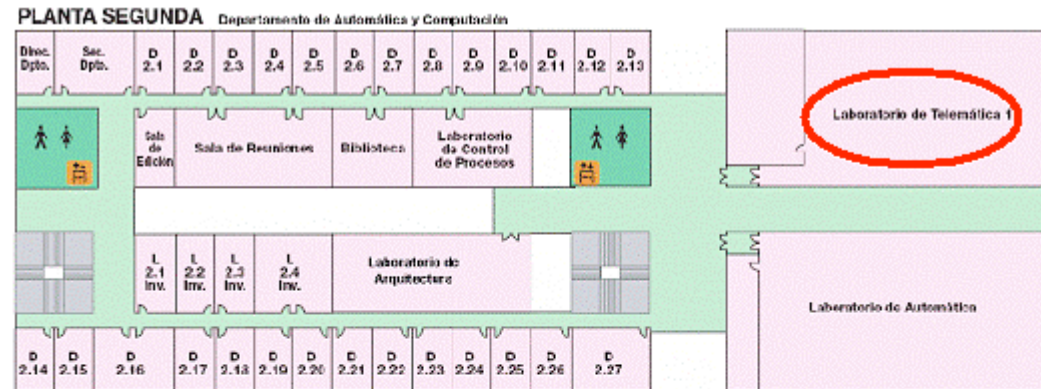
PLANTA SEGUNDA Departamento de Automática y Computación

Direc. Dpto.
Sec. Dpto.
D 2.1
D 2.2
D 2.3
D 2.4
D 2.5
D 2.6
D 2.7
D 2.8
D 2.9
D 2.10
D 2.11
D 2.12
D 2.13

Laboratorio de Telemática 1

Sala de Edición
Sala de Reuniones
Biblioteca
Laboratorio de Control de Procesos

L 2.1 Inv.
L 2.2 Inv.
L 2.3 Inv.
L 2.4 Inv.
Laboratorio de Arquitectura

Laboratorio de Automática

D 2.14
D 2.15
D 2.16
D 2.17
D 2.18
D 2.19
D 2.20
D 2.21
D 2.22
D 2.23
D 2.24
D 2.25
D 2.26
D 2.27